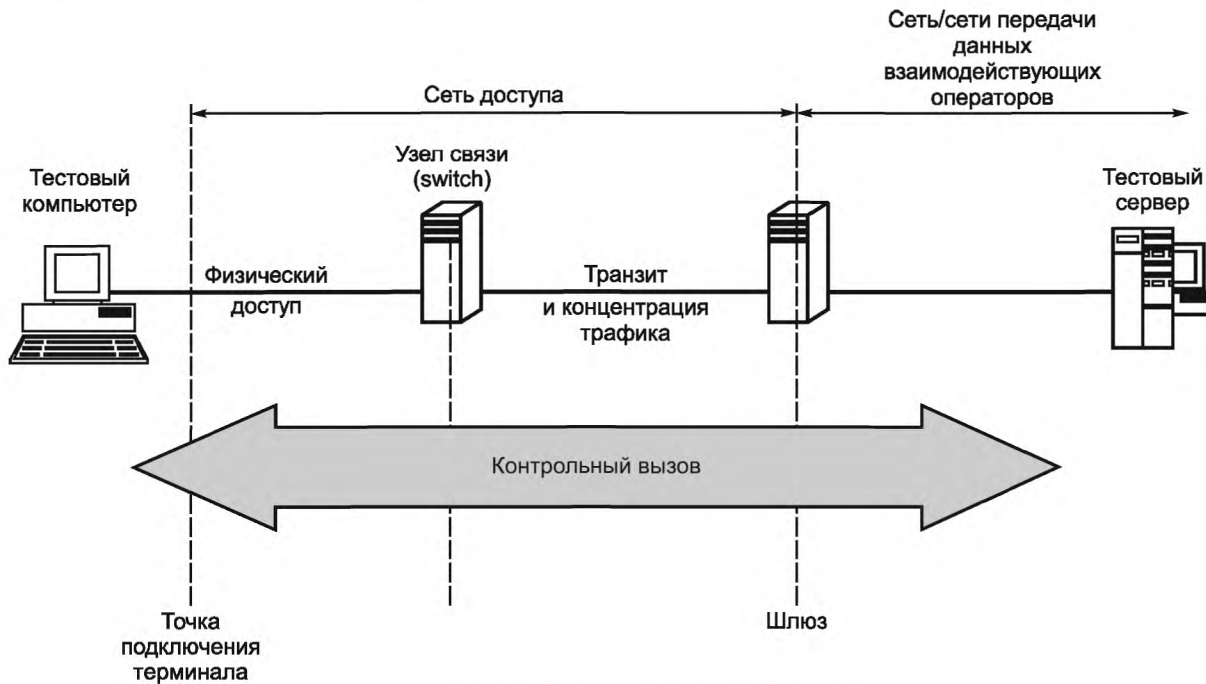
Сеть/сети передачи данных взаимодействующих операторов

Сеть доступа

Тестовый компьютер

Узел связи (switch)

Тестовый сервер

Физический доступ

Транзит и концентрация трафика

Контрольный вызов

Точка подключения терминала

Шлюз